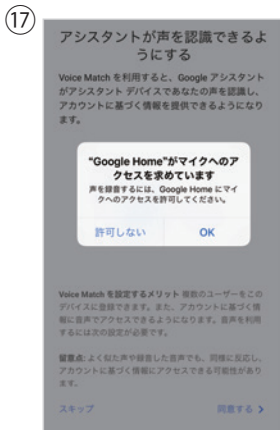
⑰

アシスタントが声を認識できるようにする

Voice Match を利用すると、Google アシスタントがアシスタント デバイスであなたの声を認識し、アカウントに基づく情報を提供できるようになります。

"Google Home"がマイクへのアクセスを求めています

声を録音するには、Google Home にマイクへのアクセスを許可してください。

許可しない　OK

Voice Match を設定するメリット 複数のユーザーがこのデバイスに登録できます。また、アカウントに基づく情報に音声でアクセスできるようになります。音声を利用するには次の設定が必要です。

留意点: よく似た声や録音した音声でも、同様に反応し、アカウントに基づく情報にアクセスできる可能性があります。

スキップ　同意する ›